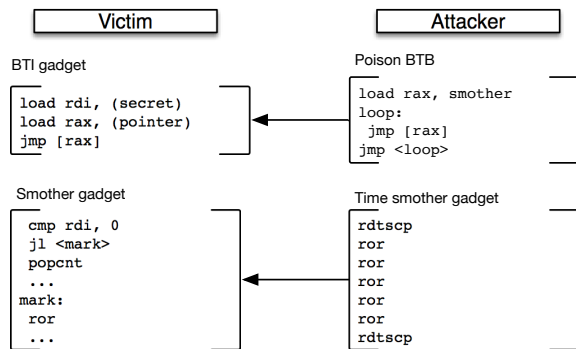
Victim

Attacker

BTI gadget

load rdi, (secret)
load rax, (pointer)
jmp [rax]

Poison BTB

load rax, smother
loop:
 jmp [rax]
jmp <loop>

Smother gadget

cmp rdi, 0
 jl <mark>
 popcnt
 ...
mark:
 ror
 ...

Time smother gadget

rdtscp
ror
ror
ror
ror
ror
rdtscp